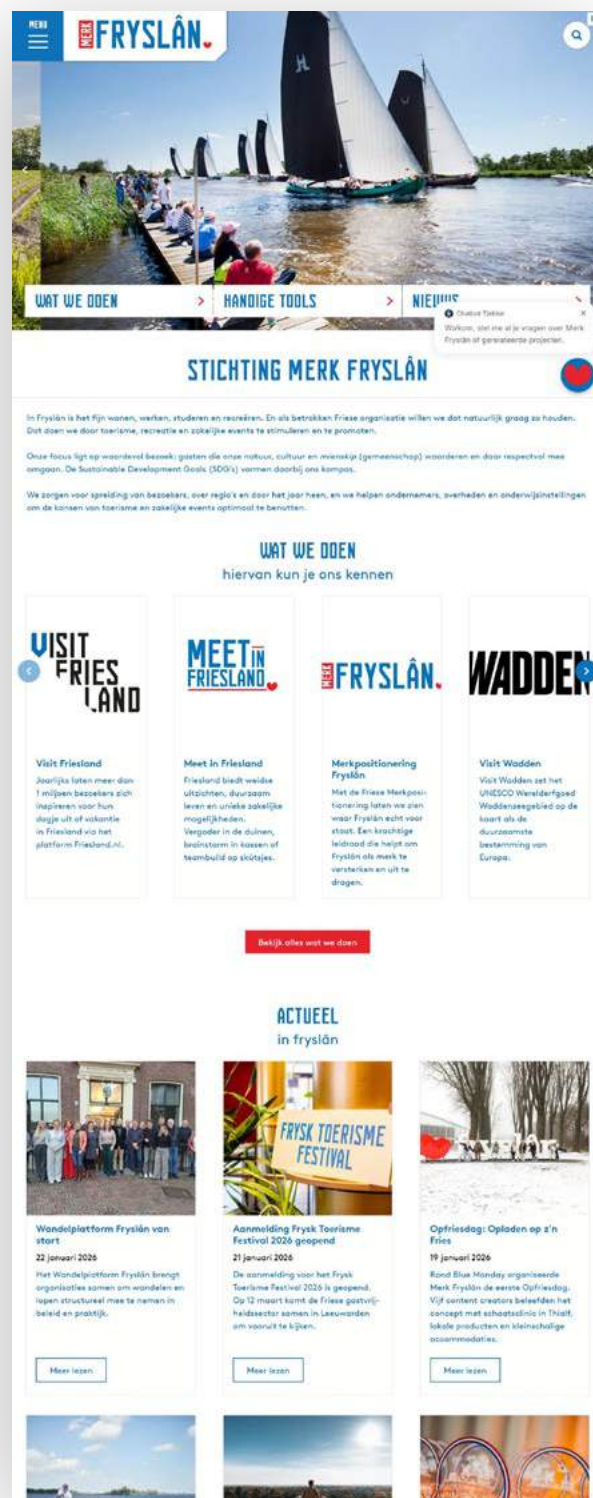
MENU

MERK FRYSLÂN.

WAT WE DOEN >
HANDIGE TOOLS >
NIEUWS >

Chatbot Tjebbe
Welkom, stel me al je vragen over Merk Fryslân of gerelateerde projecten.

STICHTING MERK FRYSLÂN

In Fryslân is het fijn wonen, werken, studeren en recreëren. En als betrokken Friese organisatie willen we dat natuurlijk graag zo houden. Dat doen we door toerisme, recreatie en zakelijke events te stimuleren en te promoten.

Onze focus ligt op waardevol bezoek: gasten die onze natuur, cultuur en mienskip (gemeenschap) waarderen en door respectvol mee omgaan. De Sustainable Development Goals (SDG's) vormen daarbij ons kompas.

We zorgen voor spreiding van bezoekers, over regio's en door het jaar heen, en we helpen ondernemers, overheden en onderwijsinstellingen om de kansen van toerisme en zakelijke events optimaal te benutten.

WAT WE DOEN
hiervan kun je ons kennen

VISIT FRIES LAND

Visit Friesland
Jaarlijks laten meer dan 1 miljoen bezoekers zich inspireren voor hun dagje uit of vakantie in Friesland via het platform Friesland.nl.

MEET IN FRIESLAND

Meet in Friesland
Friesland biedt weidse uitzichten, duurzaam leven en unieke zakelijke mogelijkheden. Vergader in de duinen, brainstorm in kassen of teambuild op skûtsjes.

MERK FRYSLÂN.

Merkpositionering Fryslân
Met de Friese Merkpositionering laten we zien waar Fryslân echt voor staat. Een krachtige leidraad die helpt om Fryslân als merk te versterken en uit te dragen.

WADDEN

Visit Wadden
Visit Wadden zet het UNESCO Werelderfgoed Waddenzeegebied op de kaart als de duurzaamste bestemming van Europa.

Bekijk alles wat we doen

ACTUEEL
in fryslân

Wandelplatform Fryslân van start
22 januari 2026
Het Wandelplatform Fryslân brengt organisaties samen om wandelen en lopen structureel mee te nemen in beleid en praktijk.
Meer lezen

FRYSK TOERISME FESTIVAL

Aanmelding Frysk Toerisme Festival 2026 geopend
21 januari 2026
De aanmelding voor het Frysk Toerisme Festival 2026 is geopend. Op 12 maart komt de Friese gastvrijheidssector samen in Leeuwarden om vooruit te kijken.
Meer lezen

Opfriesdag: Opladen op z'n Fries
19 januari 2026
Rond Blue Monday organiseerde Merk Fryslân de eerste Opfriesdag. Vijf content creators beleefden het concept met schaatsclinic in Thialf, lokale producten en kleinschalige accommodaties.
Meer lezen